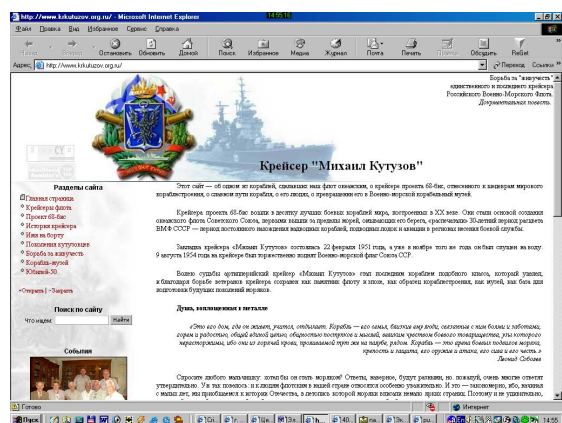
http://www.krkutuzov.org.ru/ - Microsoft Internet Explorer

Файл Правка Вид Избранное Сервис Справка

Назад Вперед Остановить Обновить Домой Поиск Избранное Медиа Журнал Почта Печать Правка Обсудить ReGet

Адрес http://www.krkutuzov.org.ru/ Переход Ссылки

Борьба за "живучесть" единственного и последнего крейсера Российского Военно-Морского Флота. Документальная повесть.

Крейсер "Михаил Кутузов"

Разделы сайта

Главная страница
Крейсеры флота
Проект 68-бис
История крейсера
Имя на борту
Поколения кутузовцев
Борьба за живучесть
Корабль-музей
Юбилей-50

Открыть | Закрыть

Поиск по сайту

Что ищем: Найти

События

Этот сайт — об одном из кораблей, сделавших наш флот океанским, о крейсере проекта 68-бис, относимого к плеядам мирового корабельного строительства, о славном пути корабля, о его людях, о превращении его в Военно-морской корабельный музей.

Крейсеры проекта 68-бис вошли в десятку лучших боевых кораблей мира, построенных в XX веке. Они стали основой создания океанского флота Советского Союза, впервые вышли за пределы морей, омывающих его берега, и фактически 30-летний период развития ВМФ СССР — период постоянного нахождения надводных кораблей, подводных лодок и авиации в районах мирового океана.

Закладка крейсера «Михаил Кутузов» состоялась 22 февраля 1951 года, а уже в ноябре того же года он был спущен на воду. 9 августа 1954 года на крейсере был торжественно поднят Военно-морской флаг Союза ССР.

Волею судьбы артиллерийский крейсер «Михаил Кутузов» стал последним кораблём подобного класса, который уцелел, и благодаря борьбе ветеранов крейсера сохранен как памятник флоту и эпохе, как образец кораблестроения, как музей, как база для подготовки будущих поколений моряков.

Душа, воплощенная в металле

«Это его дом, где он живет, учится, отдыхает. Корабль — его семья, близкие ему люди, связанные с ним боями и заботами, горем и радостью, общей целью, общностью поступков и мыслей, вековым честным боевого товарищества, его честью мерилострой, общий его со горечью крови, пролитым тут же на палубе, родом. Корабль — это арена боевых подвигов моряка, крепость и защита, его оружие и атака, его сила и его честь.»
Леонид Соболев

Спросите любого мальчишку: хотел бы он стать моряком? Ответ, наверное, будет разным, но, пожалуй, очень многие ответят утвердительно. Уж так повелось: в к людям флотским в нашей стране относятся особенно уважительно. И это — закономерно, ибо, начиная с малых лет, мы приобщаемся к истории Отечества, а летопись которой моряки вписали немало ярких страниц. Поэтому и не удивительно,

Готово Интернет

Пуск 14:55